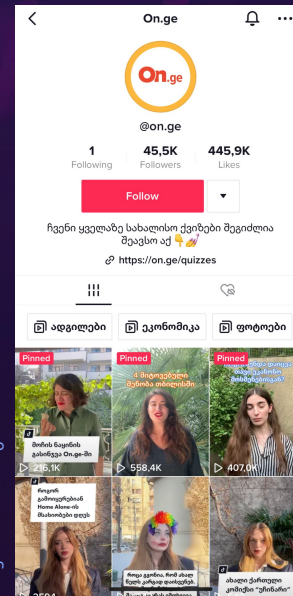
On.ge

On.ge

@on.ge

1
Following

45,5K
Followers

445,9K
Likes

Follow

ჩვენი ყველაზე სახალისო ქვიზები შეგიძლია შეავსო აქ 👇💅

https://on.ge/quizzes

ადგილები

ეკონომიკა

ფოტოები

Pinned
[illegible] On.ge-ში
216,1K

Pinned
4 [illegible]
558,4K

Pinned
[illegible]
407,0K

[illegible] Home Alone-ის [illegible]
2594

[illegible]

ახალი ქართული კომიქსი "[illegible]"